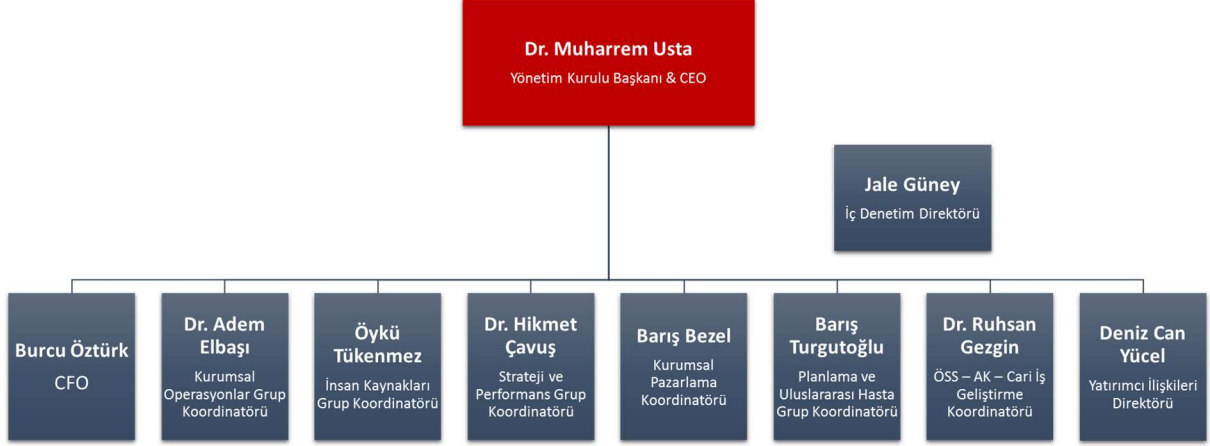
Dr. Muharrem Usta
Yönetim Kurulu Başkanı & CEO

Jale Güney
İç Denetim Direktörü

Burcu Öztürk
CFO

Dr. Adem Elbaşı
Kurumsal Operasyonlar Grup Koordinatörü

Öykü Tükenmez
İnsan Kaynakları Grup Koordinatörü

Dr. Hikmet Çavuş
Strateji ve Performans Grup Koordinatörü

Barış Bezel
Kurumsal Pazarlama Koordinatörü

Barış Turgutoğlu
Planlama ve Uluslararası Hasta Grup Koordinatörü

Dr. Ruhsan Gezgin
ÖSS – AK – Cari İş Geliştirme Koordinatörü

Deniz Can Yücel
Yatırımcı İlişkileri Direktörü